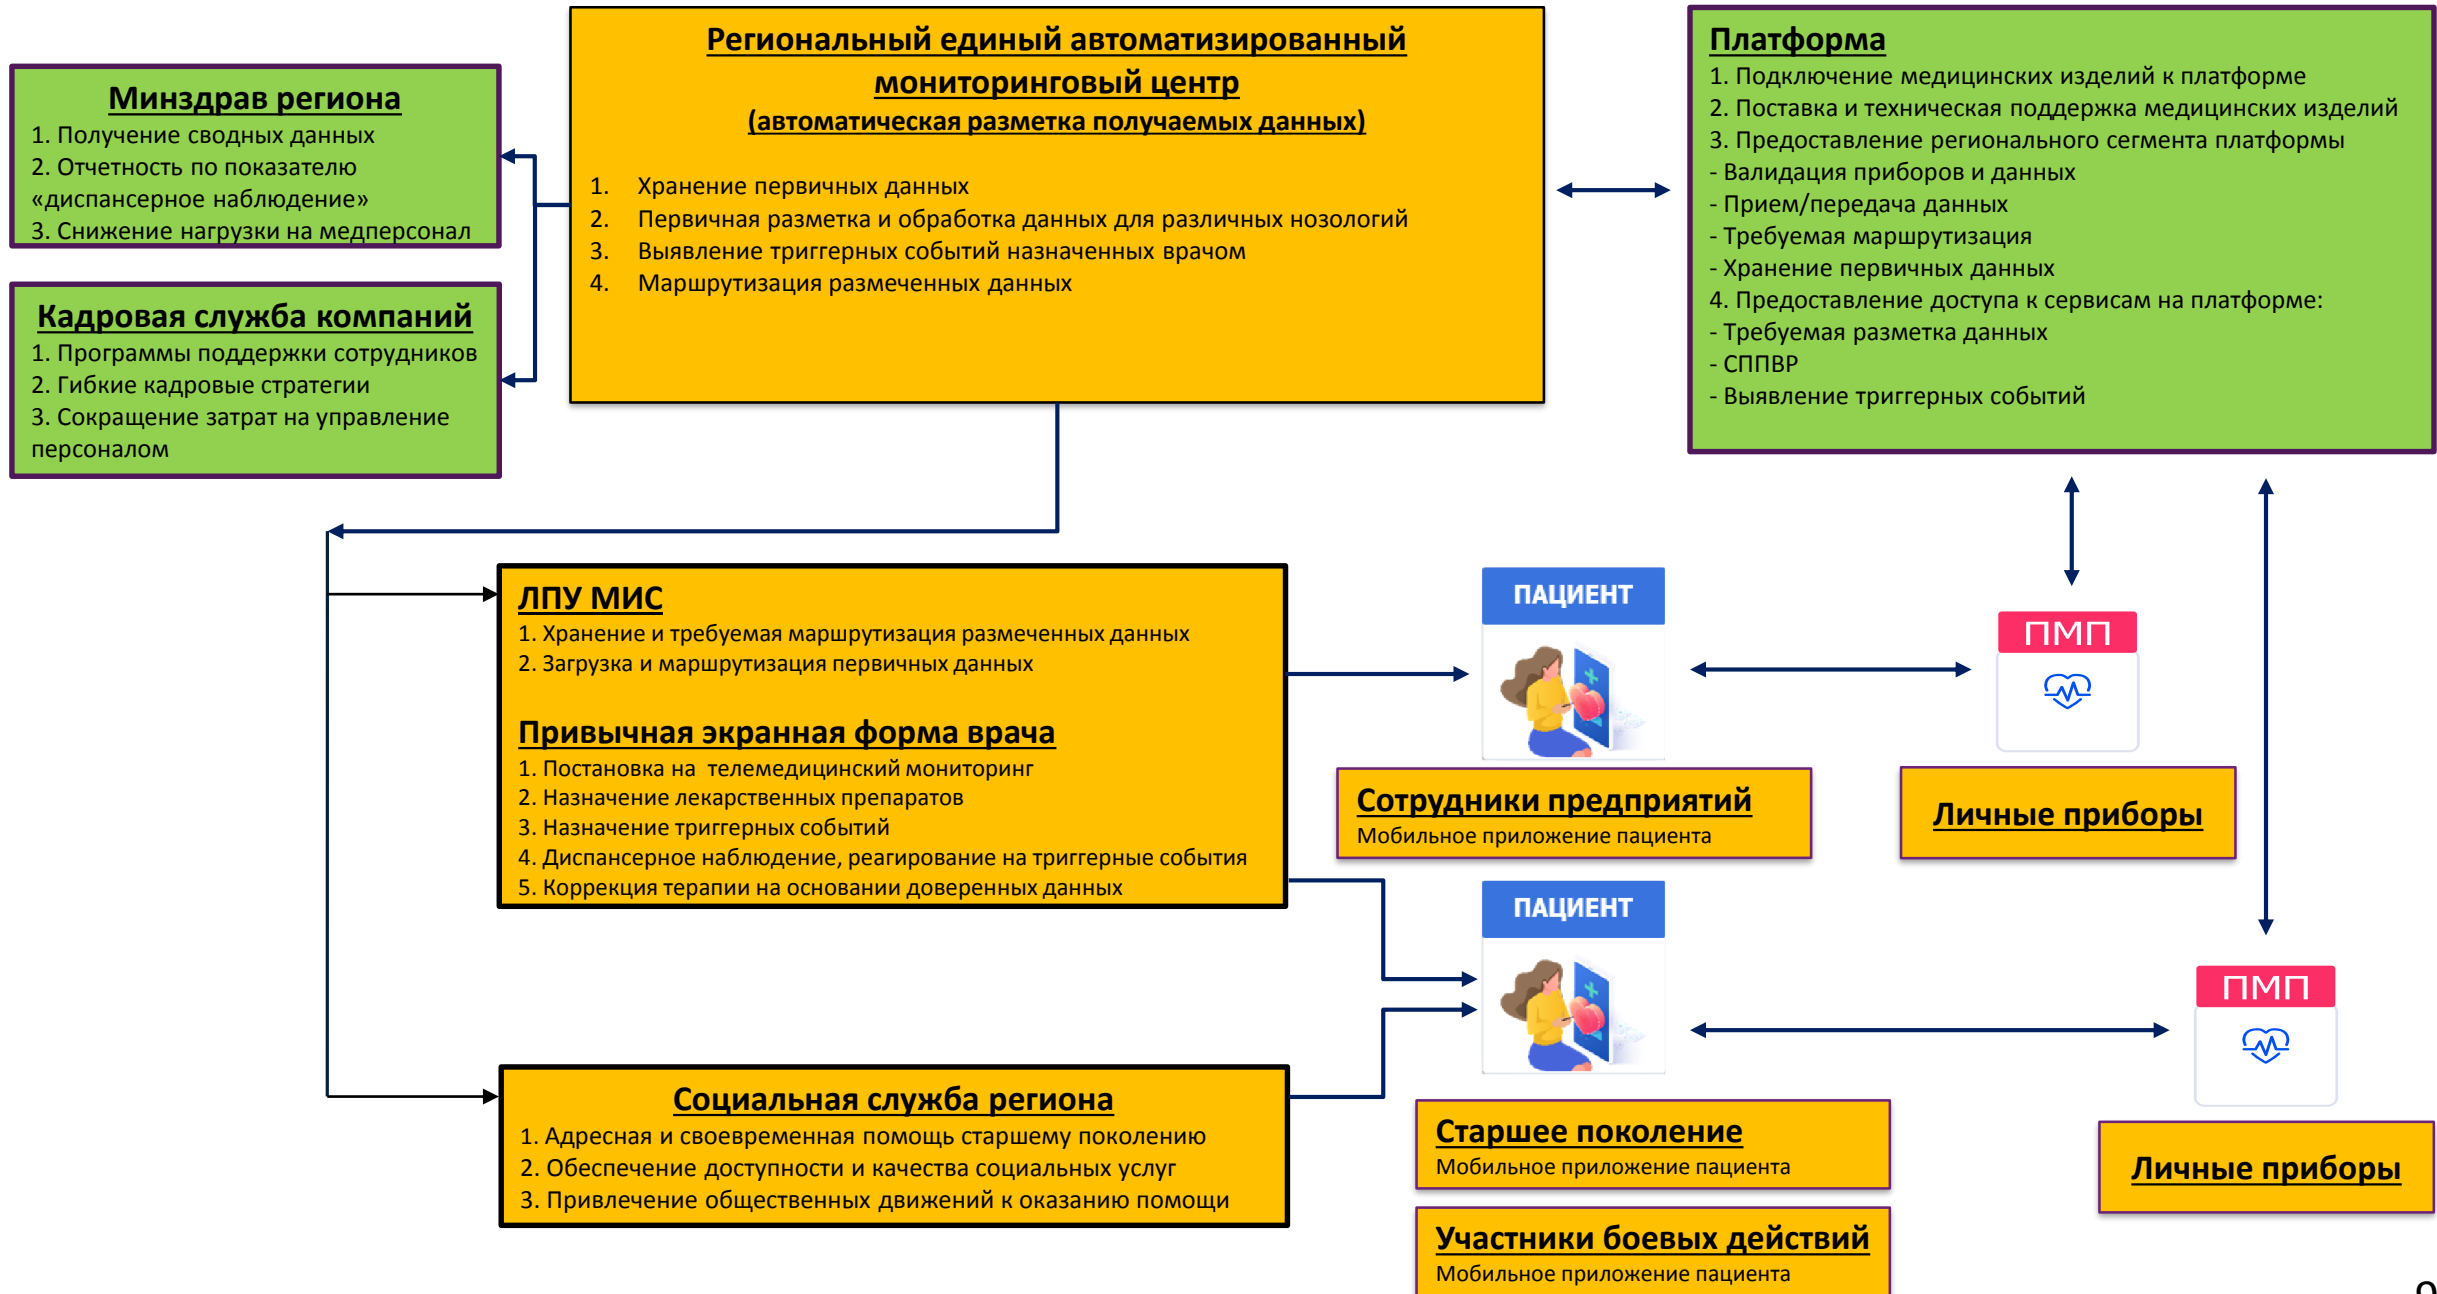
Минздрав региона
1. Получение сводных данных
2. Отчетность по показателю «диспансерное наблюдение»
3. Снижение нагрузки на медперсонал

Кадровая служба компаний
1. Программы поддержки сотрудников
2. Гибкие кадровые стратегии
3. Сокращение затрат на управление персоналом

Региональный единый автоматизированный мониторинговый центр
(автоматическая разметка получаемых данных)

1. Хранение первичных данных
2. Первичная разметка и обработка данных для различных нозологий
3. Выявление триггерных событий назначенных врачом
4. Маршрутизация размеченных данных

Платформа
1. Подключение медицинских изделий к платформе
2. Поставка и техническая поддержка медицинских изделий
3. Предоставление регионального сегмента платформы
- Валидация приборов и данных
- Прием/передача данных
- Требуемая маршрутизация
- Хранение первичных данных
4. Предоставление доступа к сервисам на платформе:
- Требуемая разметка данных
- СППВР
- Выявление триггерных событий

ЛПУ МИС
1. Хранение и требуемая маршрутизация размеченных данных
2. Загрузка и маршрутизация первичных данных

Привычная экранная форма врача
1. Постановка на телемедицинский мониторинг
2. Назначение лекарственных препаратов
3. Назначение триггерных событий
4. Диспансерное наблюдение, реагирование на триггерные события
5. Коррекция терапии на основании доверенных данных

ПАЦИЕНТ

ПМП

Сотрудники предприятий
Мобильное приложение пациента

Личные приборы

ПАЦИЕНТ

ПМП

Социальная служба региона
1. Адресная и своевременная помощь старшему поколению
2. Обеспечение доступности и качества социальных услуг
3. Привлечение общественных движений к оказанию помощи

Старшее поколение
Мобильное приложение пациента

Личные приборы

Участники боевых действий
Мобильное приложение пациента

9